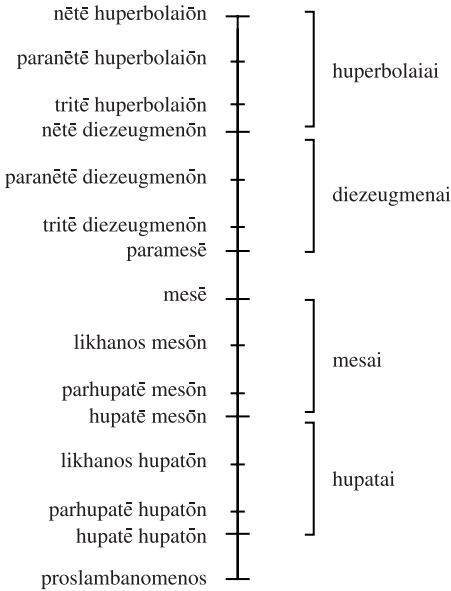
nētē huperbolaiōn
paranētē huperbolaiōn
tritē huperbolaiōn
nētē diezeugmenōn
paranētē diezeugmenōn
tritē diezeugmenōn
paramesē
mesē
likhanos mesōn
parhupatē mesōn
hupatē mesōn
likhanos hupatōn
parhupatē hupatōn
hupatē hupatōn
proslambanomenos

huperbolaiai
diezeugmenai
mesai
hupatai